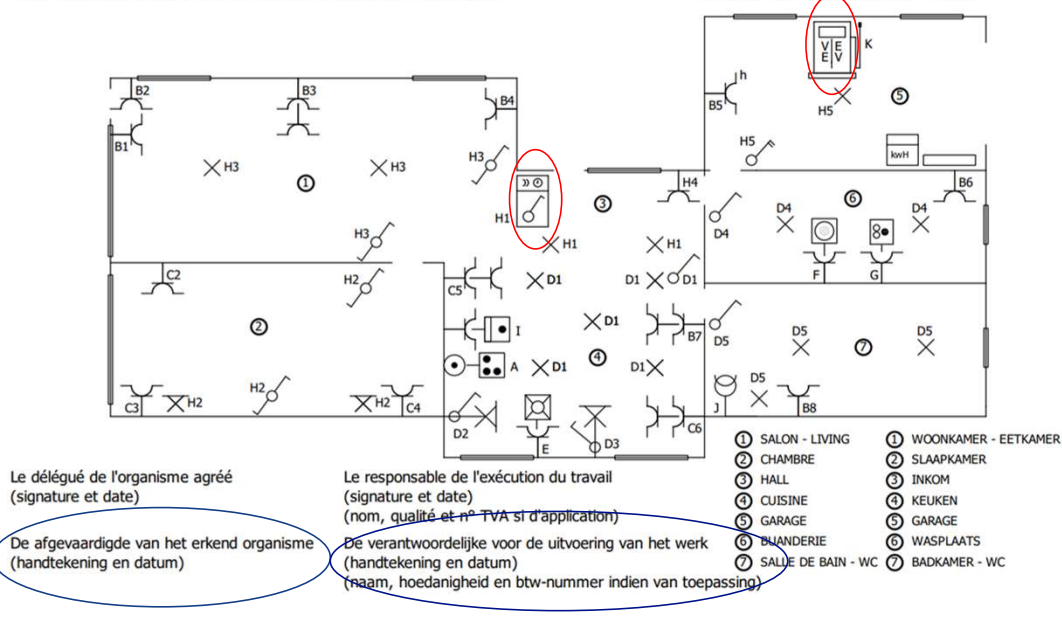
B2 B3 B4 B1 H3 H3 ① H3 H1 ③ H1 H3 H2 C2 ② C5 D1 I A D1 D1 ④ H2 C3 H2 H2 C4 D2 E D3 C6 B7 D1 D5 J D5 B8 D5 ⑦ D5 H1 D1 D1 H4 D4 D4 ⑥ D4 F G B6 H5 kwH B5 h H5 ⑤ K V E E V

Le délégué de l'organisme agréé
(signature et date)

De afgevaardigde van het erkend organisme
(handtekening en datum)

Le responsable de l'exécution du travail
(signature et date)
(nom, qualité et n° TVA si d'application)

De verantwoordelijke voor de uitvoering van het werk
(handtekening en datum)
(naam, hoedanigheid en btw-nummer indien van toepassing)

① SALON - LIVING
② CHAMBRE
③ HALL
④ CUISINE
⑤ GARAGE
⑥ BUANDERIE
⑦ SALLE DE BAIN - WC

① WOONKAMER - EETKAMER
② SLAAPKAMER
③ INKOM
④ KEUKEN
⑤ GARAGE
⑥ WASPLAATS
⑦ BADKAMER - WC